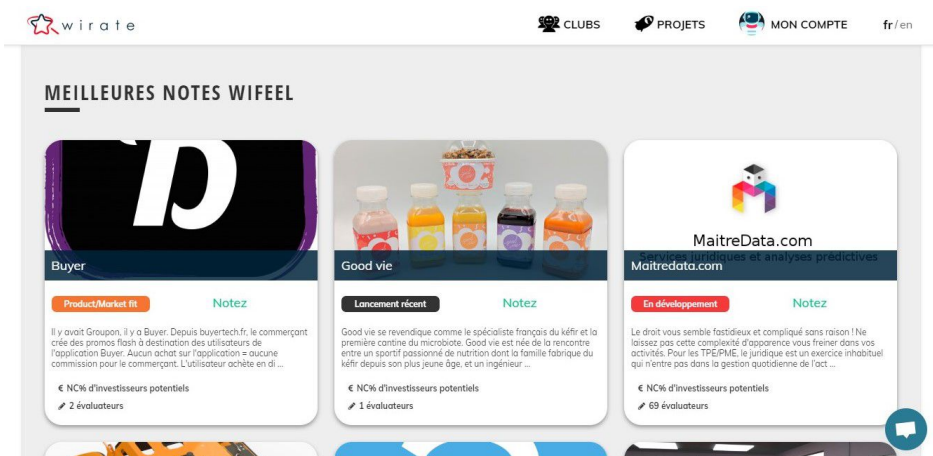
wirate

CLUBS PROJETS MON COMPTE fr / en

MEILLEURES NOTES WIFEEL

Buyer

Product/Market fit Notez

Il y avait Groupon, il y a Buyer. Depuis buyertech.fr, le commerçant crée des promos flash à destination des utilisateurs de l'application Buyer. Aucun achat sur l'application = aucune commission pour le commerçant. L'utilisateur achète en di ...

€ NC% d'investisseurs potentiels
2 évaluateurs

Good vie

Lancement récent Notez

Good vie se revendique comme le spécialiste français du kéfir et la première cantine du microbiote. Good vie est née de la rencontre entre un sportif passionné de nutrition dont la famille fabrique du kéfir depuis son plus jeune âge, et un ingénieur ...

€ NC% d'investisseurs potentiels
1 évaluateurs

MaitreData.com
Services juridiques et analyses prédictives
Maitredata.com

En développement Notez

Le droit vous semble fastidieux et compliqué sans raison ! Ne laissez pas cette complexité d'apparence vous freiner dans vos activités. Pour les TPE/PME, le juridique est un exercice inhabituel qui n'entre pas dans la gestion quotidienne de l'act ...

€ NC% d'investisseurs potentiels
69 évaluateurs